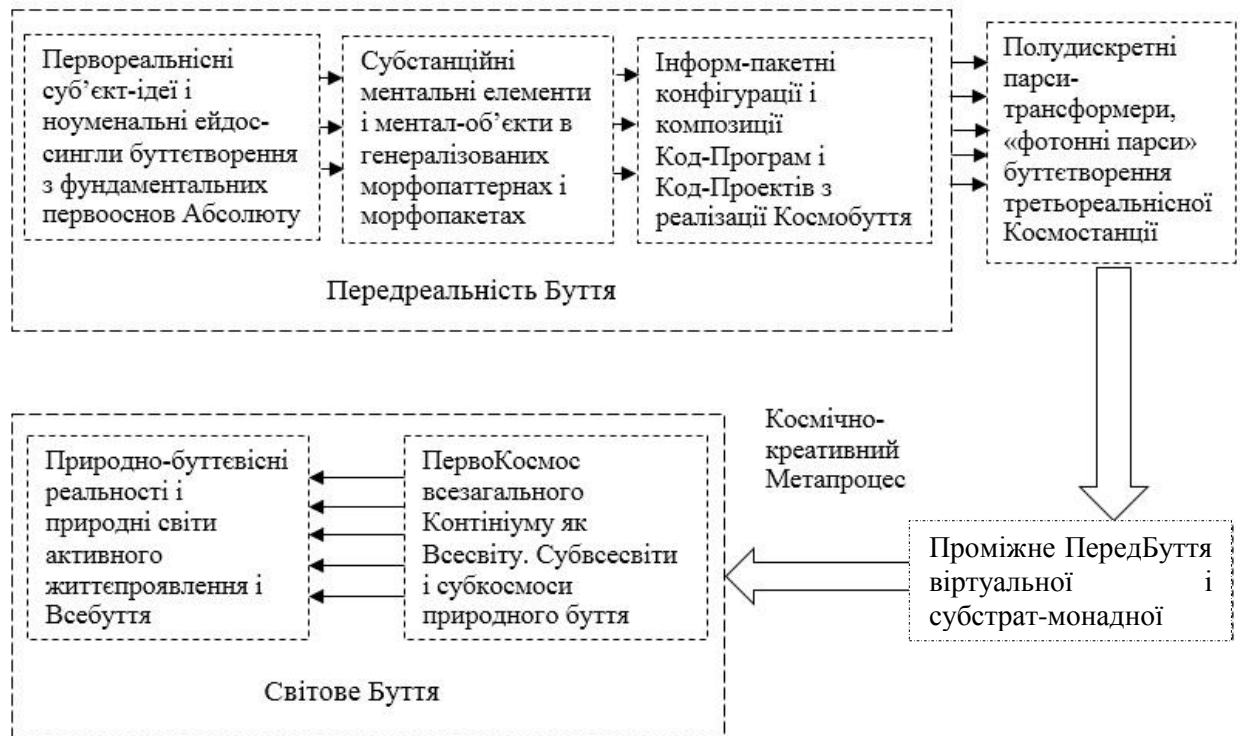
Первореальнісні суб'єкт-ідеї і ноуменальні ейдос-сингли буттєворення з фундаментальних первооснов Абсолюту

Субстанційні ментальні елементи і ментал-об'єкти в генералізованих морфопаттернах і морфопакетах

Інформ-пакетні конфігурації і композиції Код-Програм і Код-Проектів з реалізації Космобуття

Передреальність Буття

Полудискретні парси-трансформери, «фотонні парси» буттєворення третьореальнісної Космостанції

Космічно-креативний Метапроцес

Природно-буттєвісні реальності і природні світи активного життєпроявлення і Всебуття

ПервоКосмос всезагального Континіуму як Всесвіту. Субвсесвіти і субкосмоси природного буття

Проміжне ПередБуття віртуальної і субстрат-монадної

Світове Буття